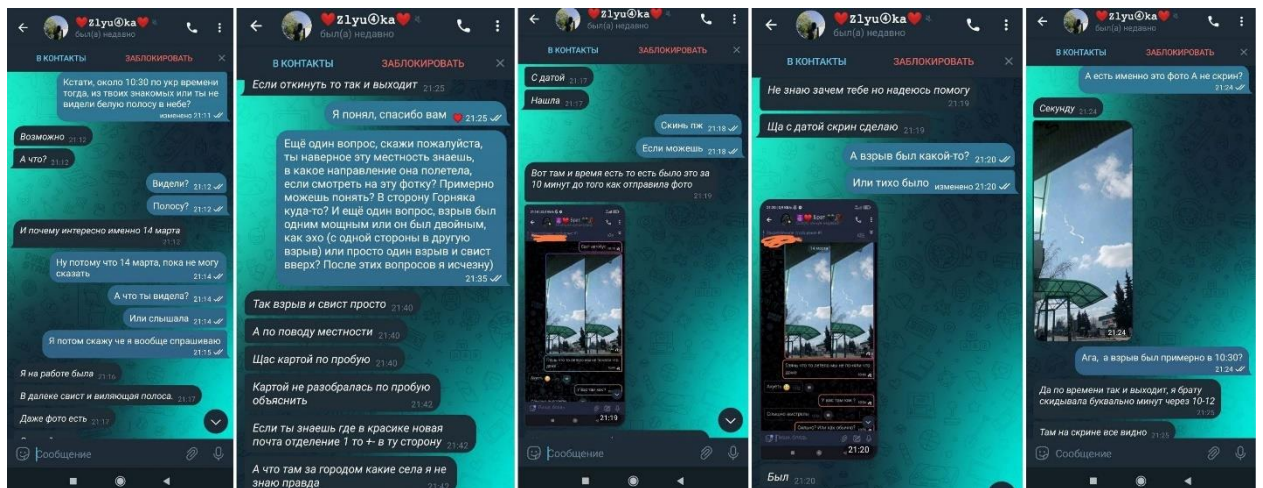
❤Zlyu④ka❤
был(а) недавно
В КОНТАКТЫ
ЗАБЛОКИРОВАТЬ

Кстати, около 10:30 по укр времени тогда, из твоих знакомых или ты не видели белую полосу в небе? изменено 21:11

Возможно 21:12

А что? 21:12

Видели? 21:12

Полосу? 21:12

И почему интересно именно 14 марта 21:12

Ну потому что 14 марта, пока не могу сказать 21:14

А что ты видела? 21:14

Или слышала 21:14

Я потом скажу че я вообще спрашиваю 21:15

Я на работе была 21:16

В далеке свист и виляющая полоса. 21:17

Даже фото есть 21:17

Сообщение

❤Zlyu④ka❤
был(а) недавно
В КОНТАКТЫ
ЗАБЛОКИРОВАТЬ

Если откинуть то так и выходит 21:25

Я понял, спасибо вам 21:25

Ещё один вопрос, скажи пожалуйста, ты наверное эту местность знаешь, в какое направление она полетела, если смотреть на эту фотку? Примерно можешь понять? В сторону Горняка куда-то? И ещё один вопрос, взрыв был одним мощным или он был двойным, как эхо (с одной стороны в другую взрыв) или просто один взрыв и свист вверх? После этих вопросов я исчезну) 21:35

Так взрыв и свист просто 21:40

А по поводу местности 21:40

Щас картой по пробую 21:40

Картой не разобралась по пробую объяснить 21:42

Если ты знаешь где в красике новая почта отделение 1 то +- в ту сторону 21:42

А что там за городом какие села я не знаю правда 21:42

❤Zlyu④ka❤
был(а) недавно
В КОНТАКТЫ
ЗАБЛОКИРОВАТЬ

С датой 21:17

Нашла 21:17

Скинь пж 21:18

Если можешь 21:18

Вот там и время есть то есть было это за 10 минут до того как отправила фото 21:19

21:19

Сообщение

❤Zlyu④ka❤
был(а) недавно
В КОНТАКТЫ
ЗАБЛОКИРОВАТЬ

Не знаю зачем тебе но надеюсь помогу 21:19

Ща с датой скрин сделаю 21:19

А взрыв был какой-то? 21:20

Или тихо было изменено 21:20

21:20

Был 21:20

❤Zlyu④ka❤
был(а) недавно
В КОНТАКТЫ
ЗАБЛОКИРОВАТЬ

А есть именно это фото А не скрин? 21:24

Секунду 21:24

21:24

Ага, а взрыв был примерно в 10:30? 21:24

Да по времени так и выходит, я брату скидывала буквально минут через 10-12 21:25

Там на скрине все видно 21:25

Сообщение